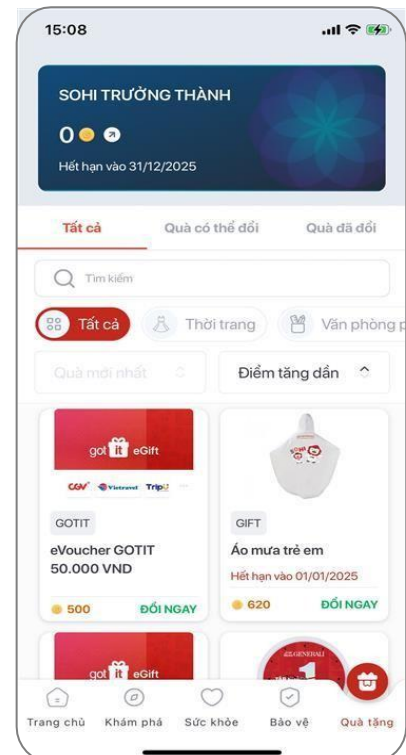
15:08

SOHI TRƯỞNG THÀNH

0

Hết hạn vào 31/12/2025

Tất cả
Quà có thể đổi
Quà đã đổi

Tìm kiếm

Tất cả
Thời trang
Văn phòng p

Quà mới nhất
Điểm tăng dần

got it eGift

CGV Vietravel Trip

GOTIT

eVoucher GOTIT 50.000 VND

500
ĐỔI NGAY

GIFT

Áo mưa trẻ em

Hết hạn vào 01/01/2025

620
ĐỔI NGAY

got it eGift

GENERALI

1

Trang chủ
Khám phá
Sức khỏe
Bảo vệ
Quà tặng